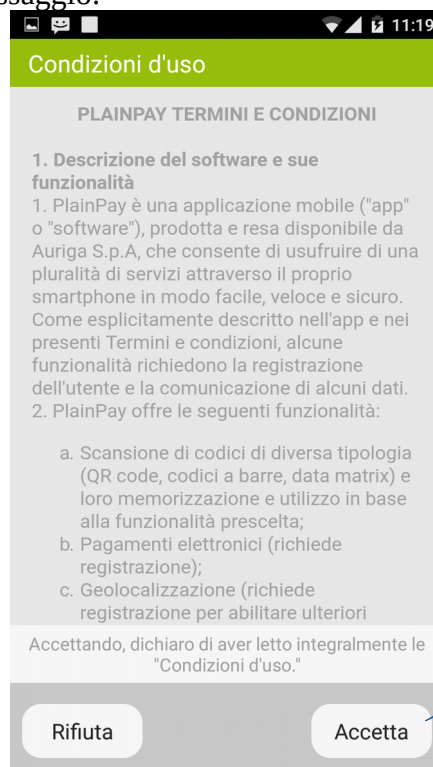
ssaggio.

11:19

Condizioni d'uso

PLAINPAY TERMINI E CONDIZIONI

1. Descrizione del software e sue funzionalità
1. PlainPay è una applicazione mobile ("app" o "software"), prodotta e resa disponibile da Auriga S.p.A, che consente di usufruire di una pluralità di servizi attraverso il proprio smartphone in modo facile, veloce e sicuro. Come esplicitamente descritto nell'app e nei presenti Termini e condizioni, alcune funzionalità richiedono la registrazione dell'utente e la comunicazione di alcuni dati.
2. PlainPay offre le seguenti funzionalità:

a. Scansione di codici di diversa tipologia (QR code, codici a barre, data matrix) e loro memorizzazione e utilizzo in base alla funzionalità prescelta;
b. Pagamenti elettronici (richiede registrazione);
c. Geolocalizzazione (richiede registrazione per abilitare ulteriori

Accettando, dichiaro di aver letto integralmente le "Condizioni d'uso."

Rifiuta

Accetta